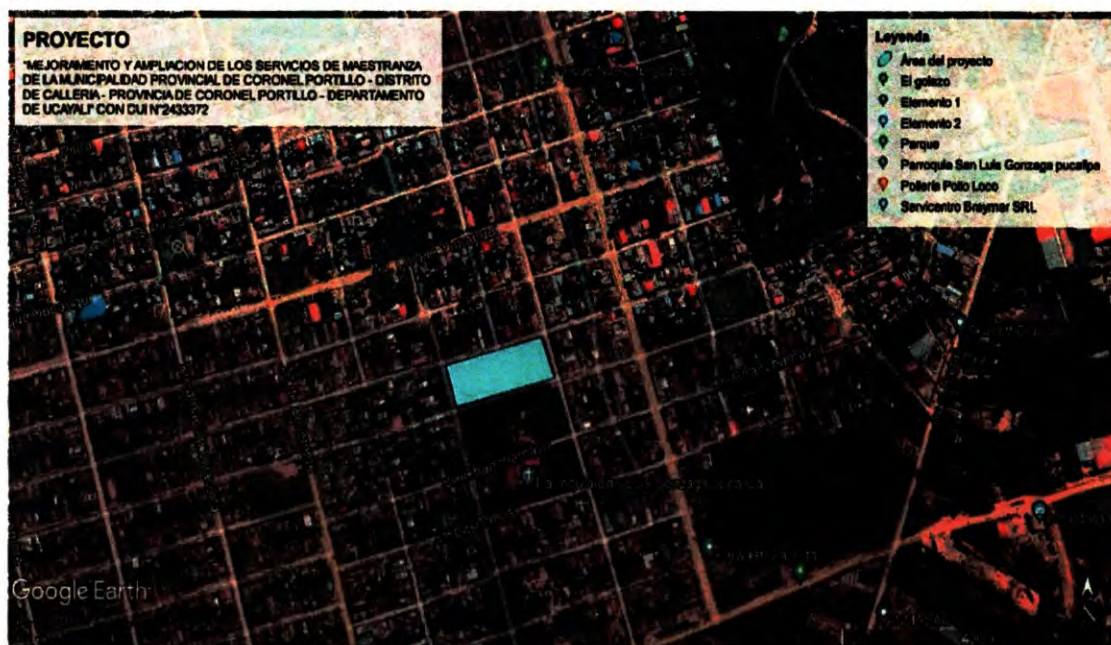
PROYECTO

"MEJORAMIENTO Y AMPLIACION DE LOS SERVICIOS DE MAESTRANZA DE LA MUNICIPALIDAD PROVINCIAL DE CORONEL PORTILLO - DISTRITO DE CALLERIA - PROVINCIA DE CORONEL PORTILLO - DEPARTAMENTO DE UCAYALI" CON CUI N°2433372

Leyenda
Area del proyecto
El golazo
Elemento 1
Elemento 2
Parque
Parroquia San Luis Gonzaga pucallpa
Polleria Pollo Loco
Servicentro Breymer SRL

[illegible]

Google Earth